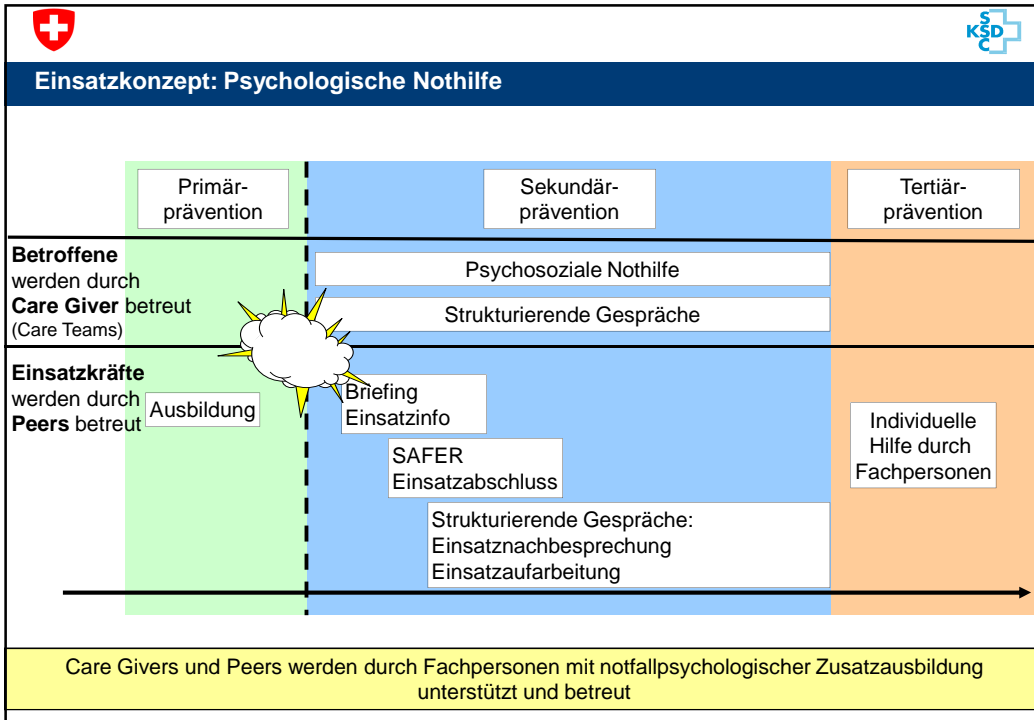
KSD

Einsatzkonzept: Psychologische Nothilfe

Primärprävention

Sekundärprävention

Tertiärprävention

**Betroffene** werden durch **Care Giver** betreut (Care Teams)

Psychosoziale Nothilfe

Strukturierende Gespräche

**Einsatzkräfte** werden durch **Peers** betreut

Ausbildung

Briefing
Einsatzinfo

SAFER
Einsatzabschluss

Strukturierende Gespräche:
Einsatznachbesprechung
Einsatzaufarbeitung

Individuelle Hilfe durch Fachpersonen

Care Givers und Peers werden durch Fachpersonen mit notfallpsychologischer Zusatzausbildung unterstützt und betreut